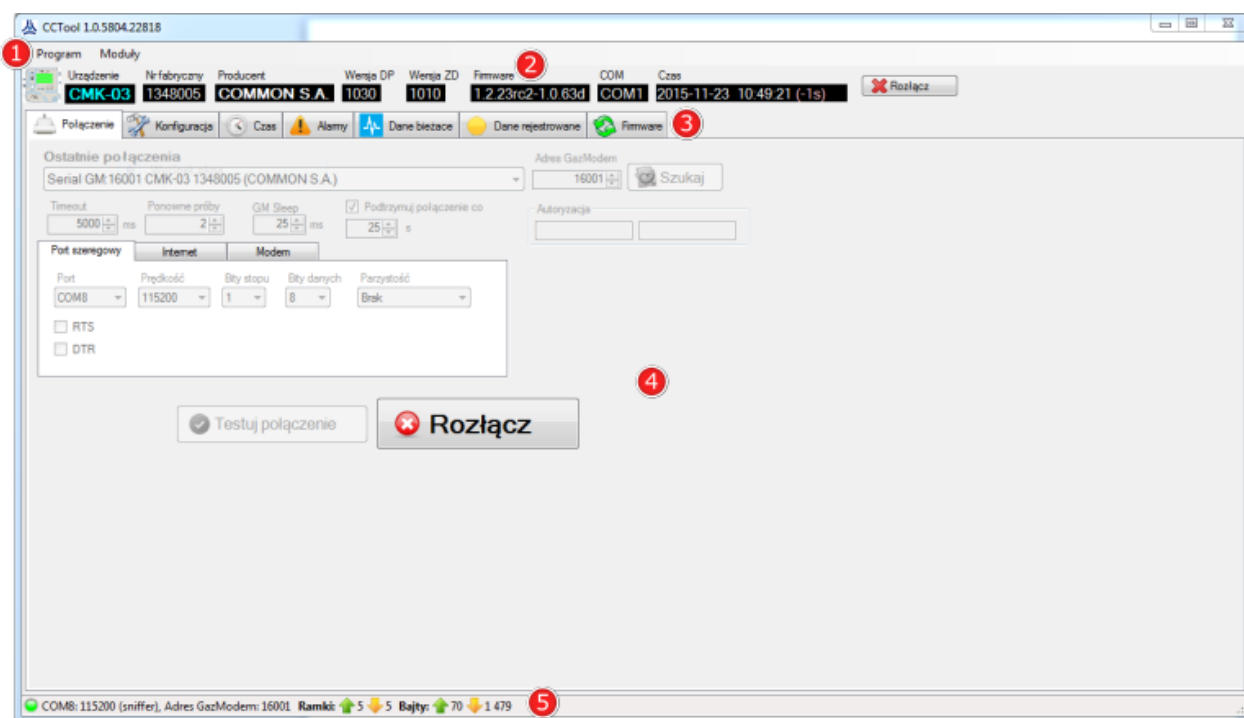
CCTool 1.0.5804.22818

1 Program Moduły

Urządzenie CMK-03 | Nr fabryczny 1348005 | Producent COMMON S.A. | Wersja DP 1030 | Wersja ZD 1010 | Firmware 2 1.2.23rc2-1.0.63d | COM COM1 | Czas 2015-11-23 10:49:21 (-1s) | Rozłącz

Połączenie | Konfiguracja | Czas | Alarmy | Dane bieżące | Dane rejestrowane | Firmware 3

Ostatnie połączenia
Serial GM:16001 CMK-03 1348005 (COMMON S.A.)

Adres GazModem
16001
Szukaj

Timeout
5000 ms
Ponowne próby
2
GM Sleep
25 ms
Podtrzymuj połączenie co
25 s

Autoryzacja

Port szeregowy | Internet | Modem

Port
COM8
Prędkość
115200
Bity stopu
1
Bity danych
8
Parzystość
Brak

RTS
DTR

4

Testuj połączenie
Rozłącz

COM8: 115200 (sniffer), Adres GazModem: 16001 Ramki: 5 5 Bajty: 70 1 479 5